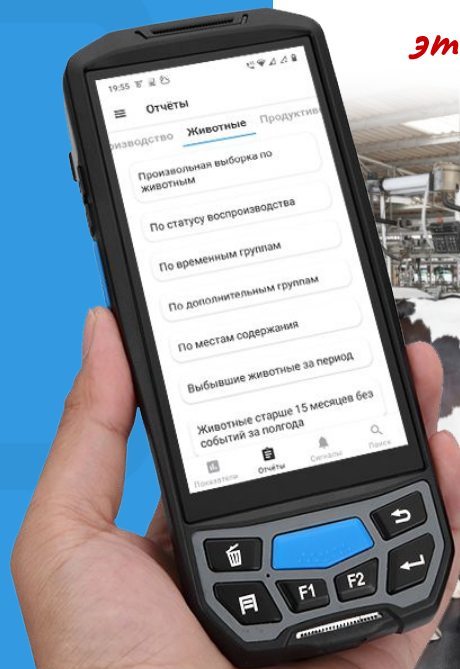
эт

19:55

Отчёты

изводство Животные Продуктив

Произвольная выборка по животным

По статусу воспроизводства

По временным группам

По дополнительным группам

По местам содержания

Выбывшие животные за период

Животные старше 15 месяцев без событий за полгода

Показатели Отчёты Сигналы Поиск

F1 F2